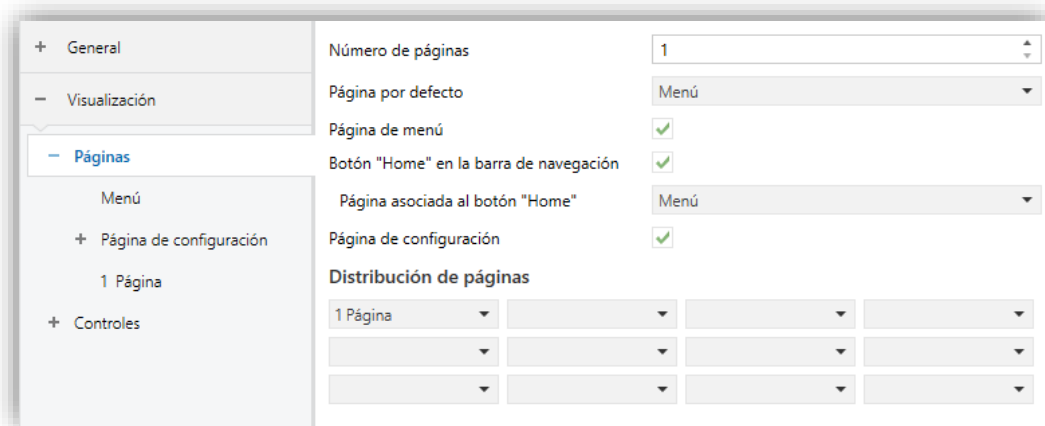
+ General

− Visualización

− Páginas

Menú

+ Página de configuración

1 Página

+ Controles

Número de páginas 1

Página por defecto Menú

Página de menú

Botón "Home" en la barra de navegación

Página asociada al botón "Home" Menú

Página de configuración

Distribución de páginas

| 1 Página | | | |
|---|---|---|---|
| | | | |
| | | | |